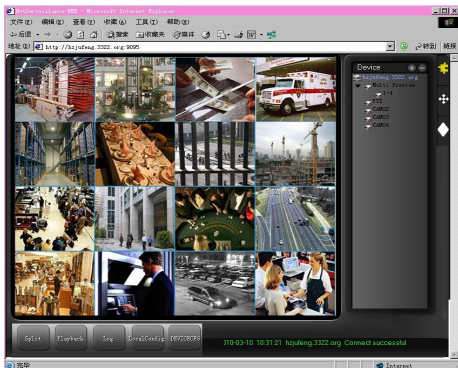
NetSurveillance WEB - Microsoft Internet Explorer

文件(F) 编辑(E) 查看(V) 收藏(A) 工具(T) 帮助(H)

后退 搜索 收藏夹 媒体

地址(D) http://hzjufeng.3322.org:9095 转到 链接

Device

hzjufeng.3322.org

Multi Preview

CAM1

CAM2

CAM3

CAM4

Split Playback Log LocalConfig DEVICECFG

010-03-10 10:31:21 hzjufeng.3322.org Connect successful

完毕 Internet